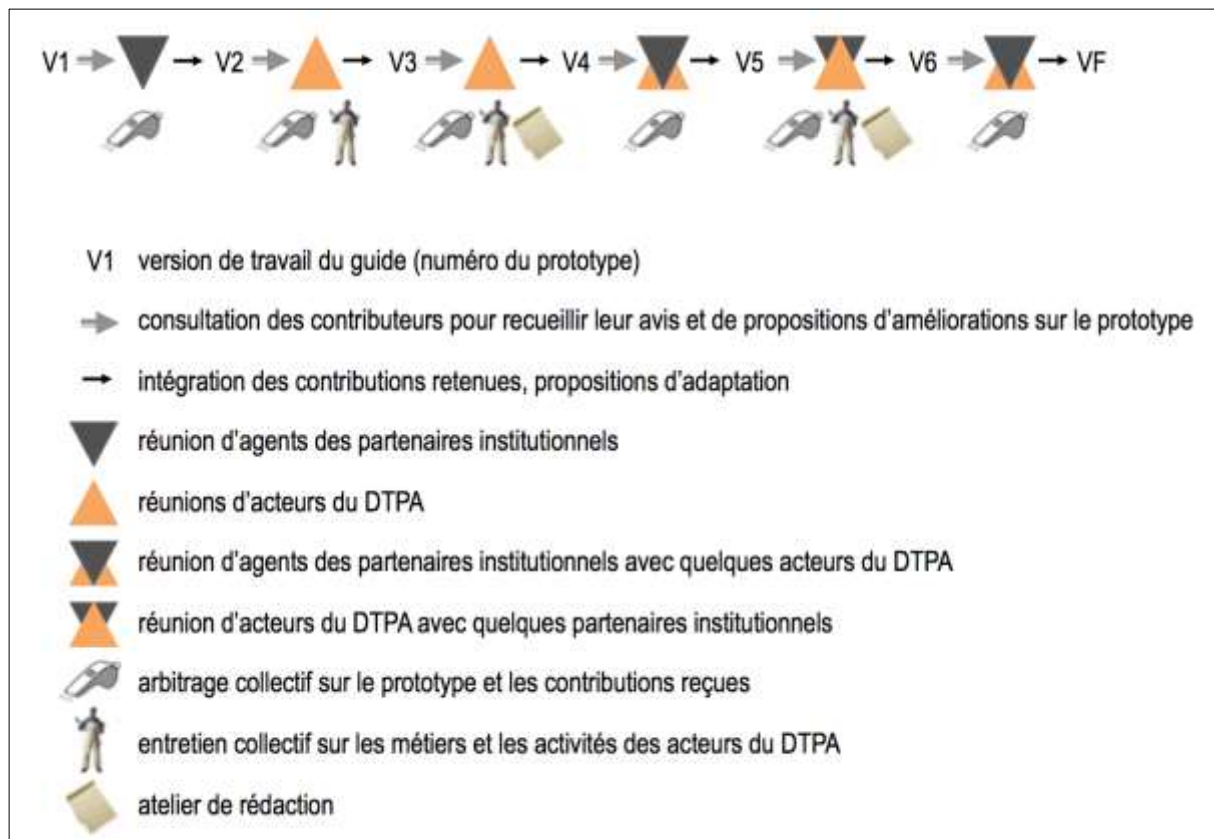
V1 → V2 → V3 → V4 → V5 → V6 → VF

V1 version de travail du guide (numéro du prototype)

consultation des contributeurs pour recueillir leur avis et de propositions d'améliorations sur le prototype

intégration des contributions retenues, propositions d'adaptation

réunion d'agents des partenaires institutionnels

réunions d'acteurs du DTPA

réunion d'agents des partenaires institutionnels avec quelques acteurs du DTPA

réunion d'acteurs du DTPA avec quelques partenaires institutionnels

arbitrage collectif sur le prototype et les contributions reçues

entretien collectif sur les métiers et les activités des acteurs du DTPA

atelier de rédaction